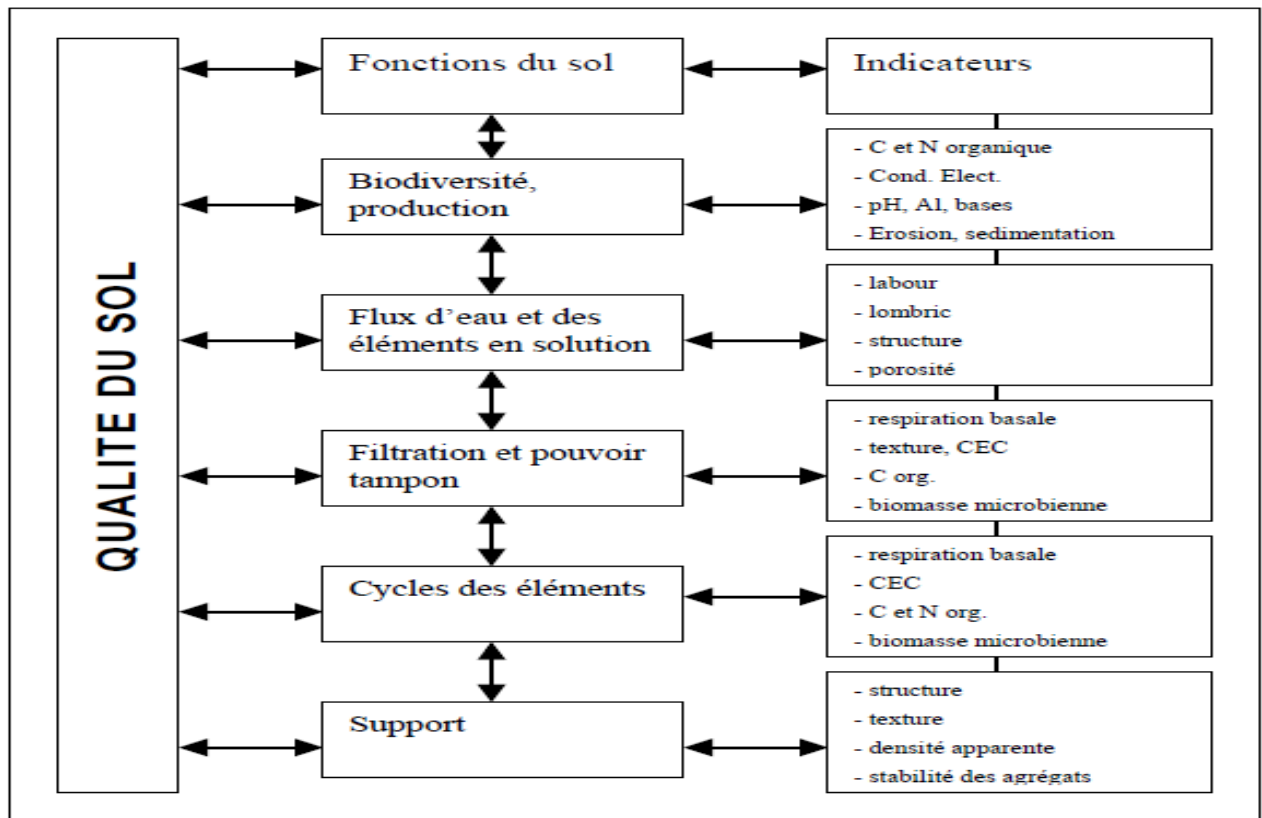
QUALITE DU SOL

Fonctions du sol

Indicateurs

Biodiversité, production

- C et N organique
- Cond. Elect.
- pH, Al, bases
- Erosion, sedimentation

Flux d'eau et des éléments en solution

- labour
- lombric
- structure
- porosité

Filtration et pouvoir tampon

- respiration basale
- texture, CEC
- C org.
- biomasse microbienne

Cycles des éléments

- respiration basale
- CEC
- C et N org.
- biomasse microbienne

Support

- structure
- texture
- densité apparente
- stabilité des agrégats